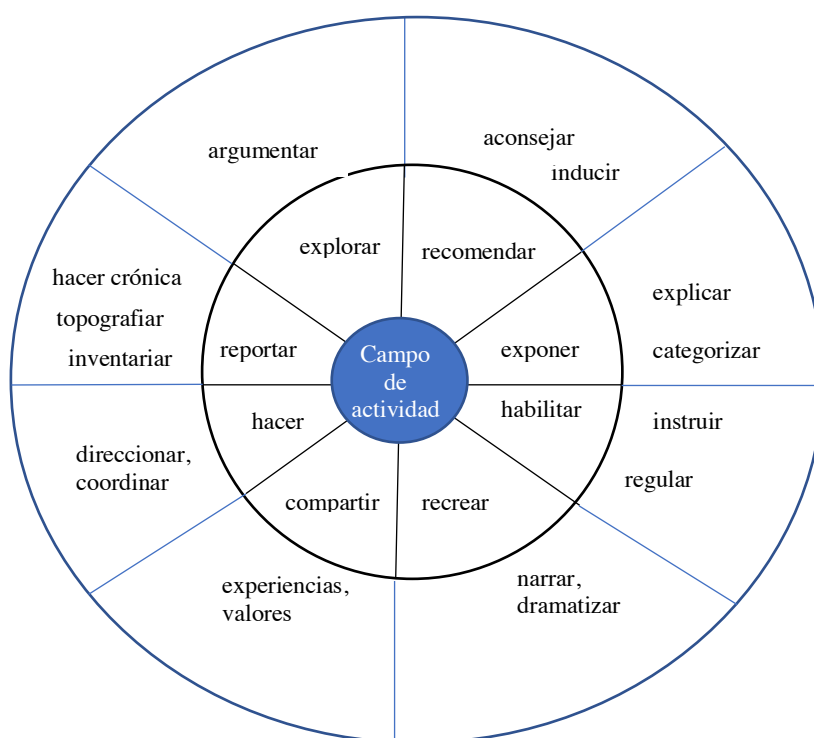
Campo de actividad

explorar
recomendar
exponer
habilitar
recrear
compartir
hacer
reportar

argumentar
aconsejar
inducir
explicar
categorizar
instruir
regular
narrar, dramatizar
experiencias, valores
direccionar, coordinar
hacer crónica
topografiar
inventariar